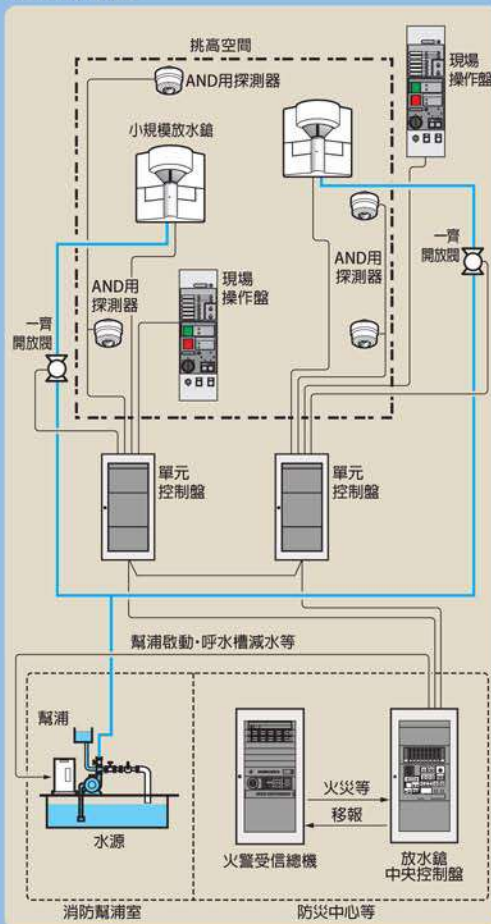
挑高空間

AND用探測器

小規模放水鎗

現場操作盤

AND用探測器

一齊開放閥

AND用探測器

現場操作盤

一齊開放閥

單元控制盤

單元控制盤

幫浦啟動・呼水槽減水等

幫浦

水源

火災等

移報

火警受信總機

放水鎗中央控制盤

消防幫浦室

防災中心等